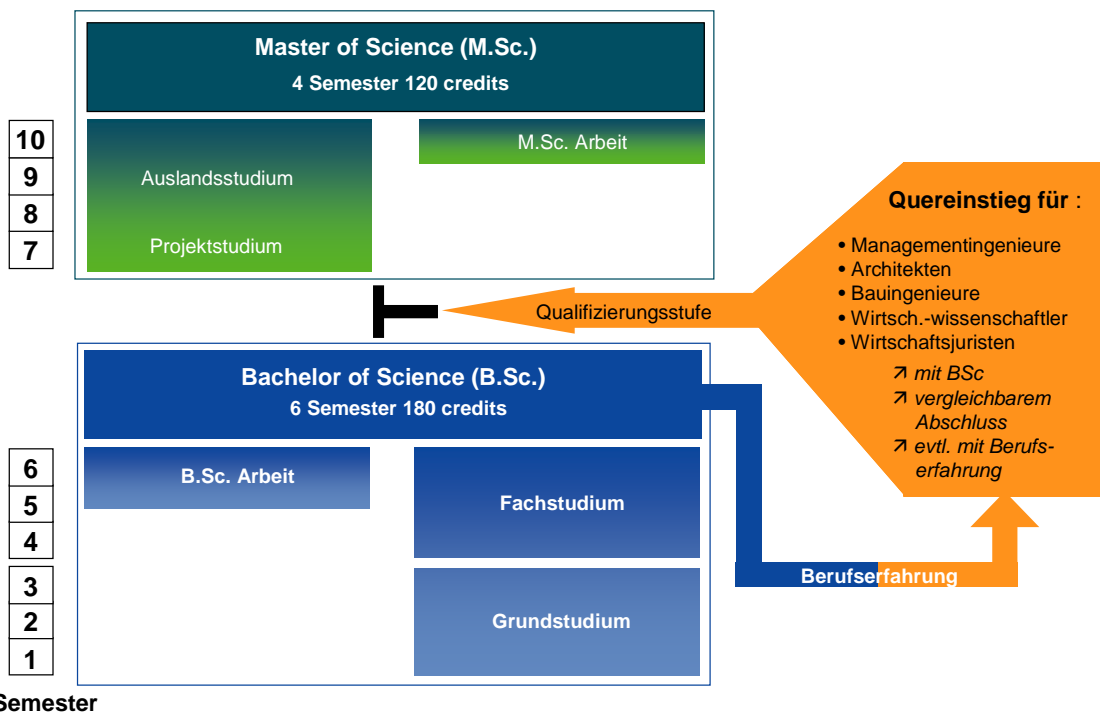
Master of Science (M.Sc.)
4 Semester 120 credits

10
9
8
7

Auslandsstudium

Projektstudium

M.Sc. Arbeit

Quereinstieg für :

• Managementingenieure
• Architekten
• Bauingenieure
• Wirtsch.-wissenschaftler
• Wirtschaftsjuristen

↗ mit BSc
↗ vergleichbarem Abschluss
↗ evtl. mit Berufserfahrung

Qualifizierungsstufe

Bachelor of Science (B.Sc.)
6 Semester 180 credits

6
5
4
3
2
1

B.Sc. Arbeit

Fachstudium

Grundstudium

Berufserfahrung

Semester